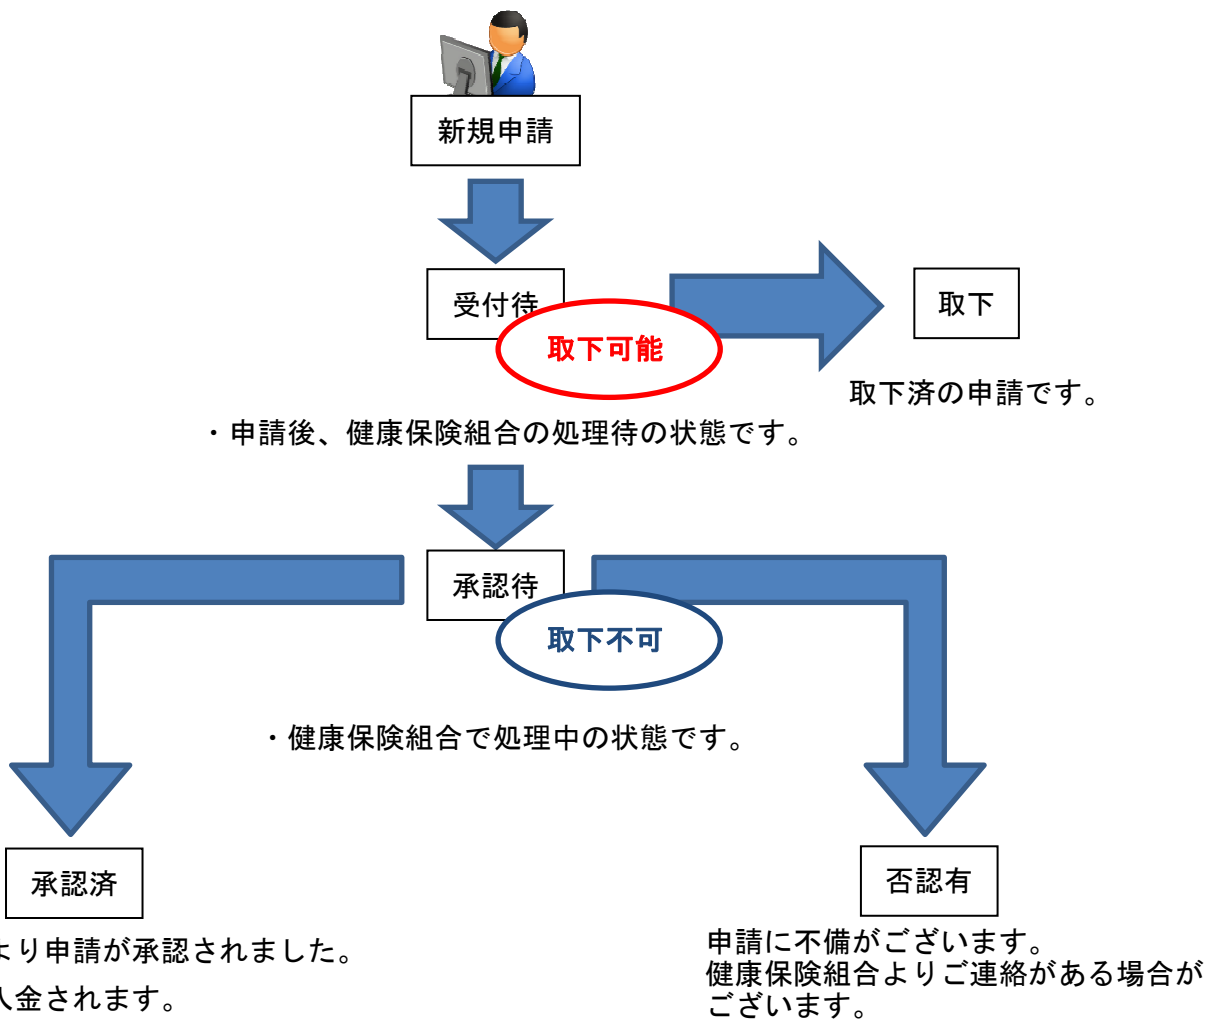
新規申請

受付待

取下可能

取下

取下済の申請です。

・申請後、健康保険組合の処理待の状態です。

承認待

取下不可

・健康保険組合で処理中の状態です。

承認済

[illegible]より申請が承認されました。

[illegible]入金されます。

否認有

申請に不備がございます。
健康保険組合よりご連絡がある場合が
ございます。